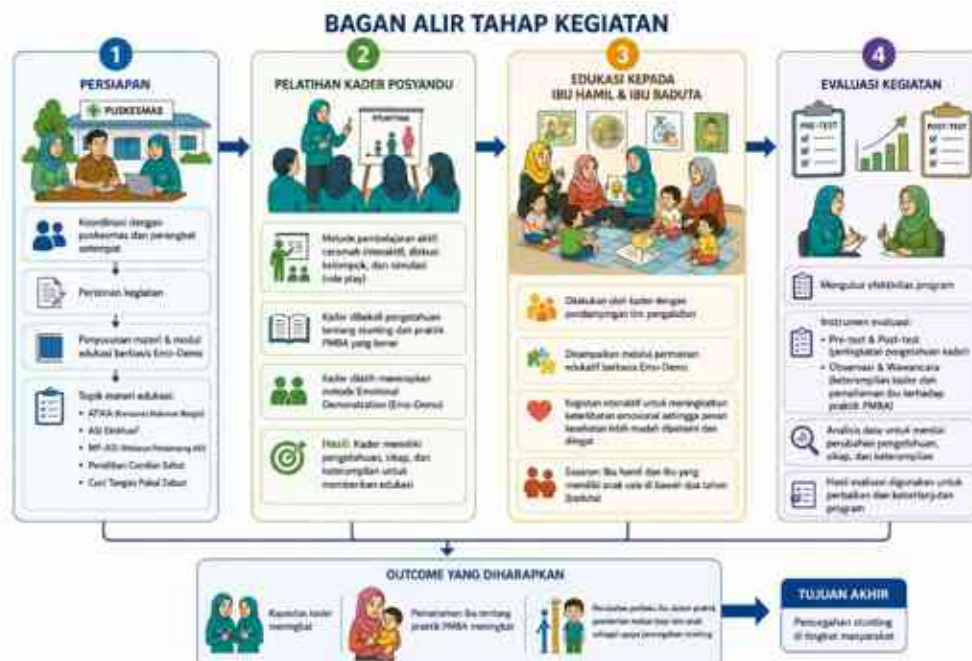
BAGAN ALIR TAHAP KEGIATAN

1
PERSIAPAN

PUSKESMAS

Koordinasi dengan puskesmas dan perangkat setempat

Perizinan kegiatan

Penyusunan materi & modul edukasi berbasis Emo-Demo

Topik materi edukasi:
- ATIKA (Konsumsi Makanan Bergizi)
- ASI Eksklusif
- MP-ASI (Makanan Pendamping ASI)
- Perilaku Cuci Tangan Pakai Sabun
- Cuci Tangan Pakai Sabun

2
PELATIHAN KADER POSYANDU

Metode pembelajaran aktif: ceramah interaktif, diskusi kelompok, dan simulasi (role play)

Kader dibekali pengetahuan tentang stunting dan praktik PMBA yang benar

Kader dilatih menerapkan metode Emotional Demonstration (Emo-Demo)

Hasil: Kader memiliki pengetahuan, sikap, dan keterampilan untuk memberikan edukasi

3
EDUKASI KEPADA IBU HAMIL & IBU BADUTA

Dilakukan oleh kader dengan pendampingan tim pengabdian

Disampaikan melalui permainan edukatif berbasis Emo-Demo

Kegiatan interaktif untuk meningkatkan keterlibatan emosional sehingga pesan kesehatan lebih mudah dipahami dan diingat

Sasaran: Ibu hamil dan ibu yang memiliki anak usia di bawah dua tahun (baduta)

4
EVALUASI KEGIATAN

PRE-TEST
POST-TEST

Mengukur efektivitas program

Instrumen evaluasi:
- Pre-test & Post-test (peningkatan pengetahuan kader)
- Observasi & Wawancara (keterampilan kader dan pemahaman ibu terhadap praktik PMBA)

Analisis data untuk menilai perubahan pengetahuan, sikap, dan keterampilan

Hasil evaluasi digunakan untuk perbaikan dan keberlanjutan program

OUTCOME YANG DIHARAPKAN

Kapasitas kader meningkat

Pemahaman ibu tentang praktik PMBA meningkat

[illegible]

TUJUAN AKHIR

Pencegahan stunting di tingkat masyarakat